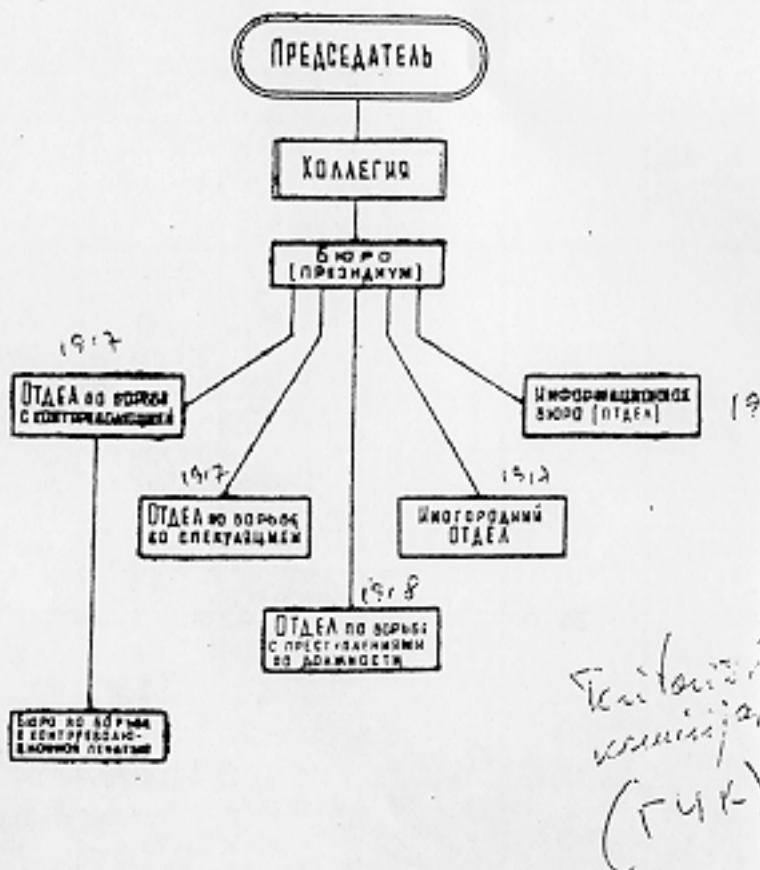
ПРЕДСЕДАТЕЛЬ

КОЛЛЕГИЯ

БЮРО [ПРЕЗИДИУМ]

1917

ОТДЕЛ по борьбе с контрреволюцией

1917

ОТДЕЛ по борьбе со спекуляцией

1918

ОТДЕЛ по борьбе с преступлениями по должности

1918

Иногородний ОТДЕЛ

Информационное бюро [ОТДЕЛ]

19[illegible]

БЮРО по борьбе с контрреволюционной печатью

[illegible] komija (ГЧК)